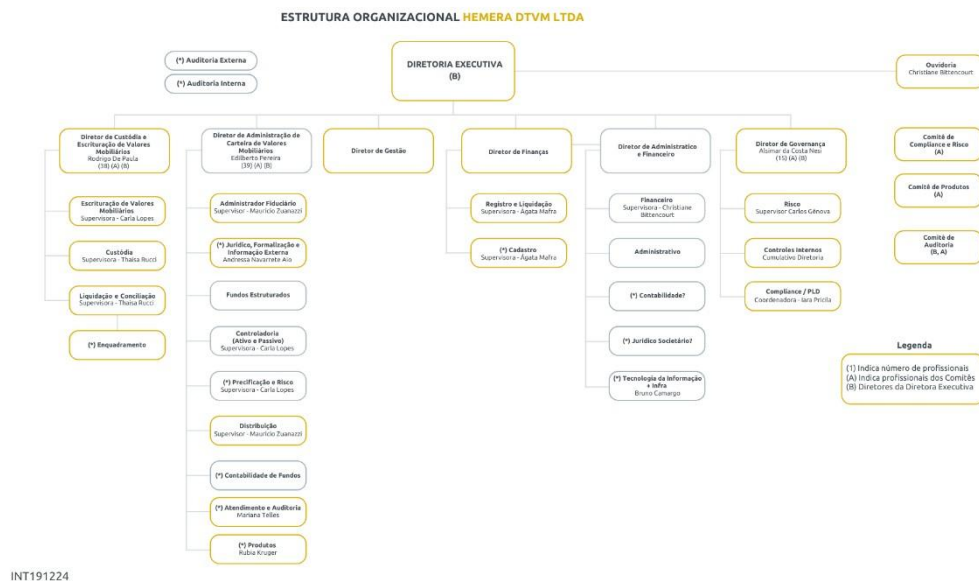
ESTRUTURA ORGANIZACIONAL HEMERA DTVM LTDA

(*) Auditoria Externa

(*) Auditoria Interna

DIRETORIA EXECUTIVA
(B)

Ouvidoria
Christiane Bittencourt

Diretor de Custódia e Escrituração de Valores Mobiliários
Rodrigo De Paula
(38) (A) (B)

Escrituração de Valores Mobiliários
Supervisora - Carla Lopes

Custódia
Supervisora - Thaisa Rucci

Liquidação e Conciliação
Supervisora - Thaisa Rucci

(*) Enquadramento

Diretor de Administração de Carteira de Valores Mobiliários
Edilberto Pereira
(39) (A) (B)

Administrador Fiduciário
Supervisor - Maurício Zuanazzi

(*) Jurídico, Formalização e Informação Externa
Andressa Navarrete Aio

Fundos Estruturados

Controladoria (Ativo e Passivo)
Supervisora - Carla Lopes

(*) Precificação e Risco
Supervisora - Carla Lopes

Distribuição
Supervisor - Maurício Zuanazzi

(*) Contabilidade de Fundos

(*) Atendimento e Auditoria
Mariana Telles

(*) Produtos
Kubia Kruger

Diretor de Gestão

Diretor de Finanças

Registro e Liquidação
Supervisora - Ágata Mafra

(*) Cadastro
Supervisora - Ágata Mafra

Diretor de Administrativo e Financeiro

Financeiro
Supervisora - Christiane Bittencourt

Administrativo

(*) Contabilidade?

(*) Jurídico Societário?

(*) Tecnologia da Informação e Infra
Bruno Camargo

Diretor de Governança
Alsimar da Costa Neo
(15) (A) (B)

Risco
Supervisor Carlos Gênova

Controles Internos
Cumulativo Diretoria

Compliance / PLD
Coordenadora - Iara Pricila

Comitê de Compliance e Risco
(A)

Comitê de Produtos
(A)

Comitê de Auditoria
(B, A)

Legenda
(1) Indica número de profissionais
(A) Indica profissionais dos Comitês
(B) Diretores da Diretora Executiva

INT191224